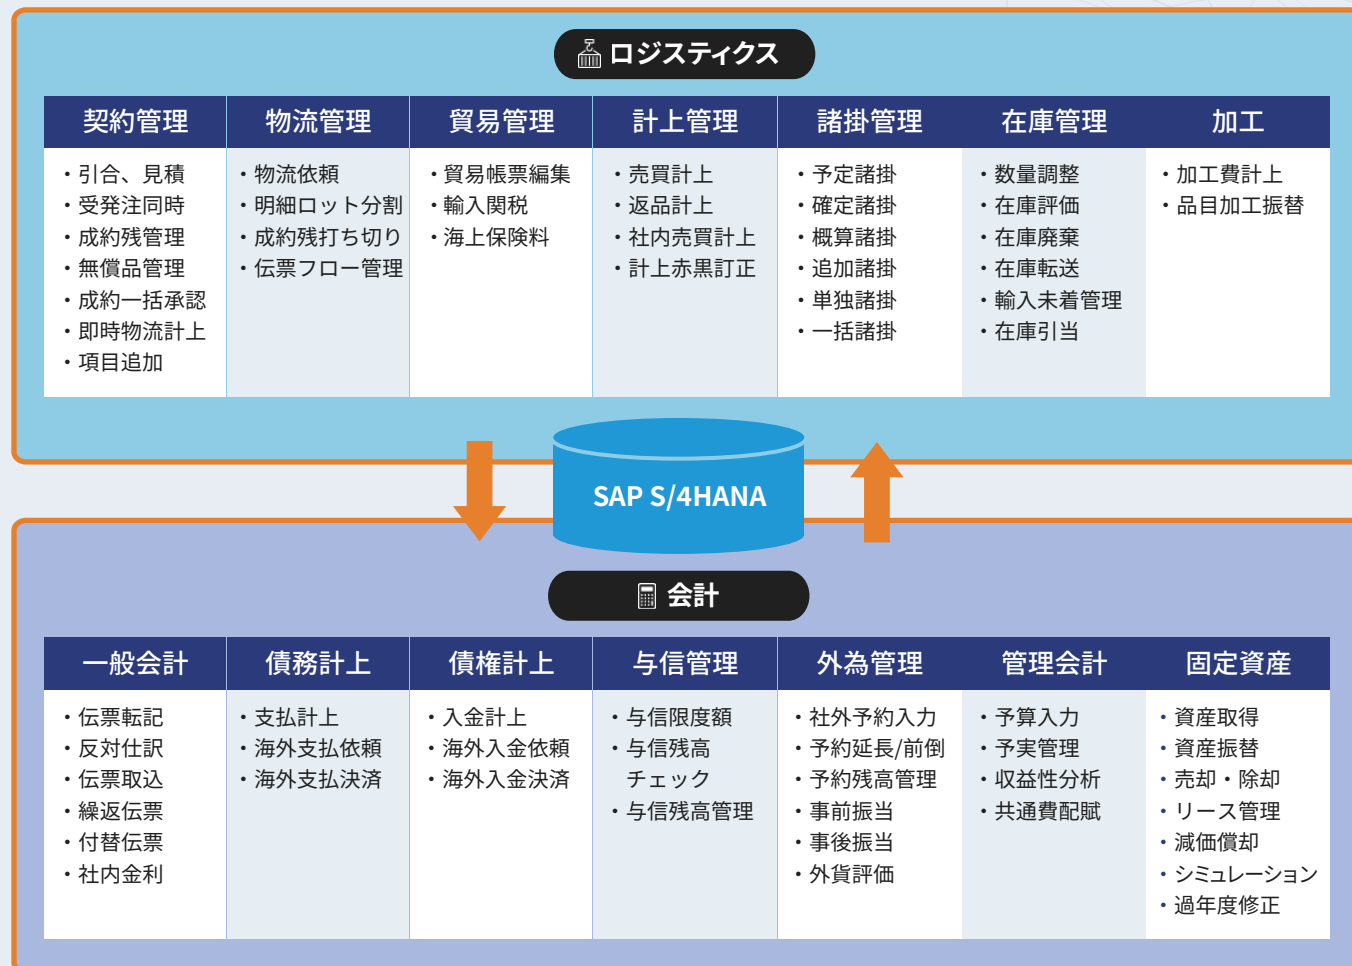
ロジスティクス

| 契約管理 | 物流管理 | 貿易管理 | 計上管理 | 諸掛管理 | 在庫管理 | 加工 |
|---|---|---|---|---|---|---|
| ・引合、見積<br>・受発注同時<br>・成約残管理<br>・無償品管理<br>・成約一括承認<br>・即時物流計上<br>・項目追加 | ・物流依頼<br>・明細ロット分割<br>・成約残打ち切り<br>・伝票フロー管理 | ・貿易帳票編集<br>・輸入関税<br>・海上保険料 | ・売買計上<br>・返品計上<br>・社内売買計上<br>・計上赤黒訂正 | ・予定諸掛<br>・確定諸掛<br>・概算諸掛<br>・追加諸掛<br>・単独諸掛<br>・一括諸掛 | ・数量調整<br>・在庫評価<br>・在庫廃棄<br>・在庫転送<br>・輸入未着管理<br>・在庫引当 | ・加工費計上<br>・品目加工振替 |

SAP S/4HANA

会計

| 一般会計 | 債務計上 | 債権計上 | 与信管理 | 外為管理 | 管理会計 | 固定資産 |
|---|---|---|---|---|---|---|
| ・伝票転記<br>・反対仕訳<br>・伝票取込<br>・繰返伝票<br>・付替伝票<br>・社内金利 | ・支払計上<br>・海外支払依頼<br>・海外支払決済 | ・入金計上<br>・海外入金依頼<br>・海外入金決済 | ・与信限度額<br>・与信残高チェック<br>・与信残高管理 | ・社外予約入力<br>・予約延長/前倒<br>・予約残高管理<br>・事前振当<br>・事後振当<br>・外貨評価 | ・予算入力<br>・予実管理<br>・収益性分析<br>・共通費配賦 | ・資産取得<br>・資産振替<br>・売却・除却<br>・リース管理<br>・減価償却<br>・シミュレーション<br>・過年度修正 |